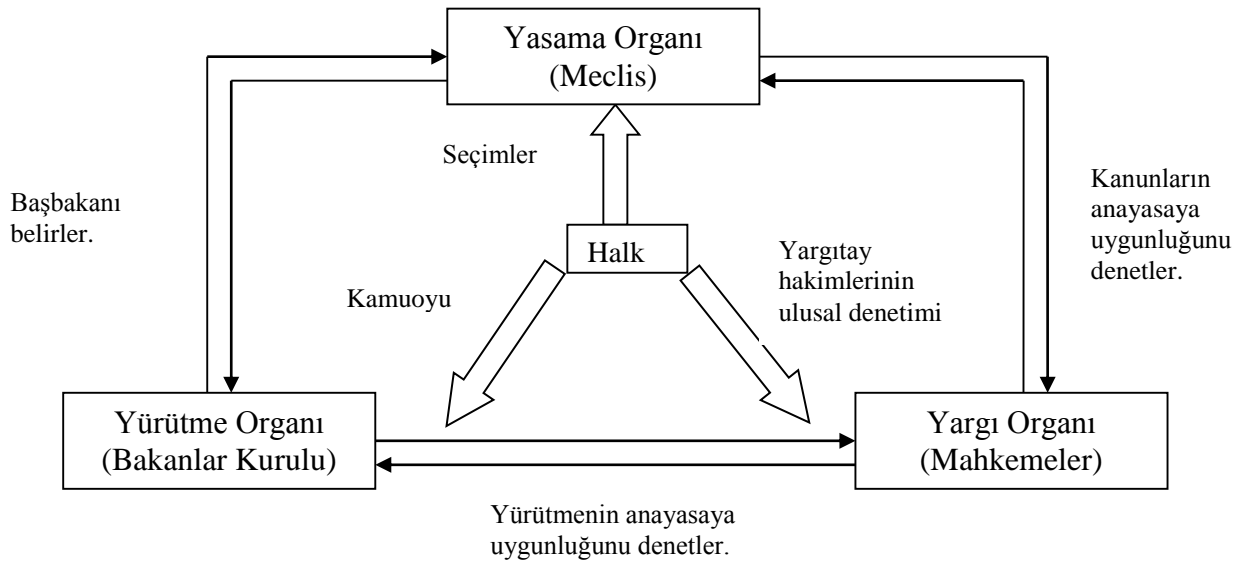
Yasama Organı
(Meclis)

Seçimler

Başbakanı belirler.

Kanunların anayasaya uygunluğunu denetler.

Halk

Yargıtay hakimlerinin ulusal denetimi

Kamuoyu

Yürütme Organı
(Bakanlar Kurulu)

Yargı Organı
(Mahkemeler)

Yürütmenin anayasaya uygunluğunu denetler.